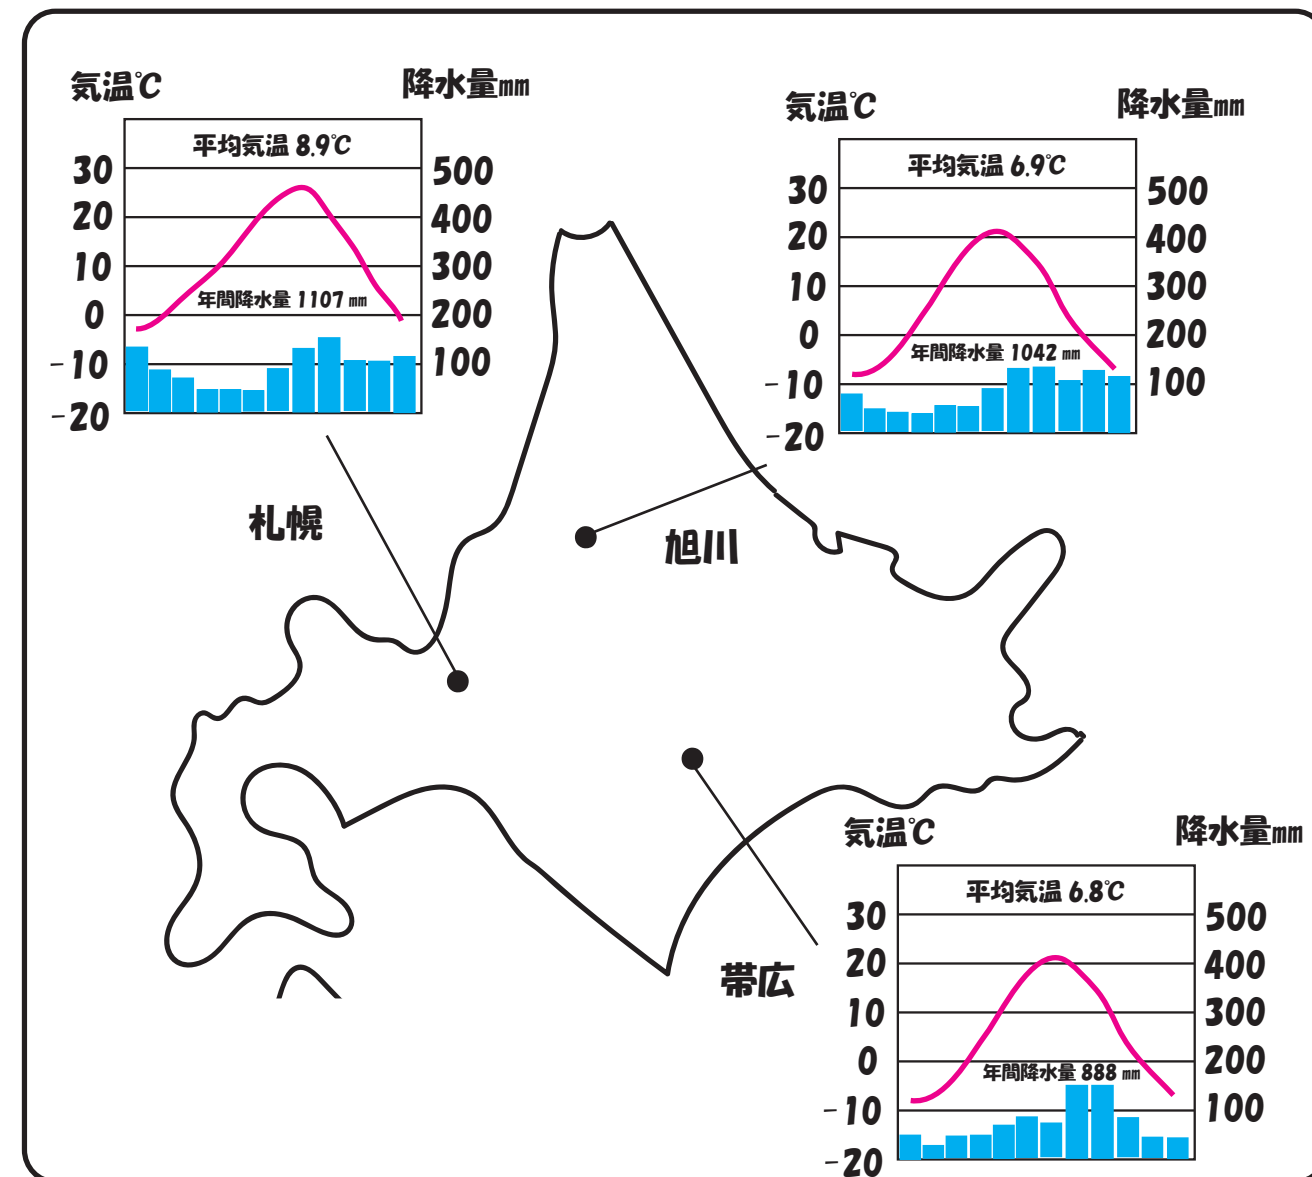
気温℃

降水量mm

平均気温 8.9℃

30
20
10
0
-10
-20

500
400
300
200
100

年間降水量 1107 mm

札幌

気温℃

降水量mm

平均気温 6.9℃

30
20
10
0
-10
-20

500
400
300
200
100

年間降水量 1042 mm

旭川

帯広

気温℃

降水量mm

平均気温 6.8℃

30
20
10
0
-10
-20

500
400
300
200
100

年間降水量 888 mm